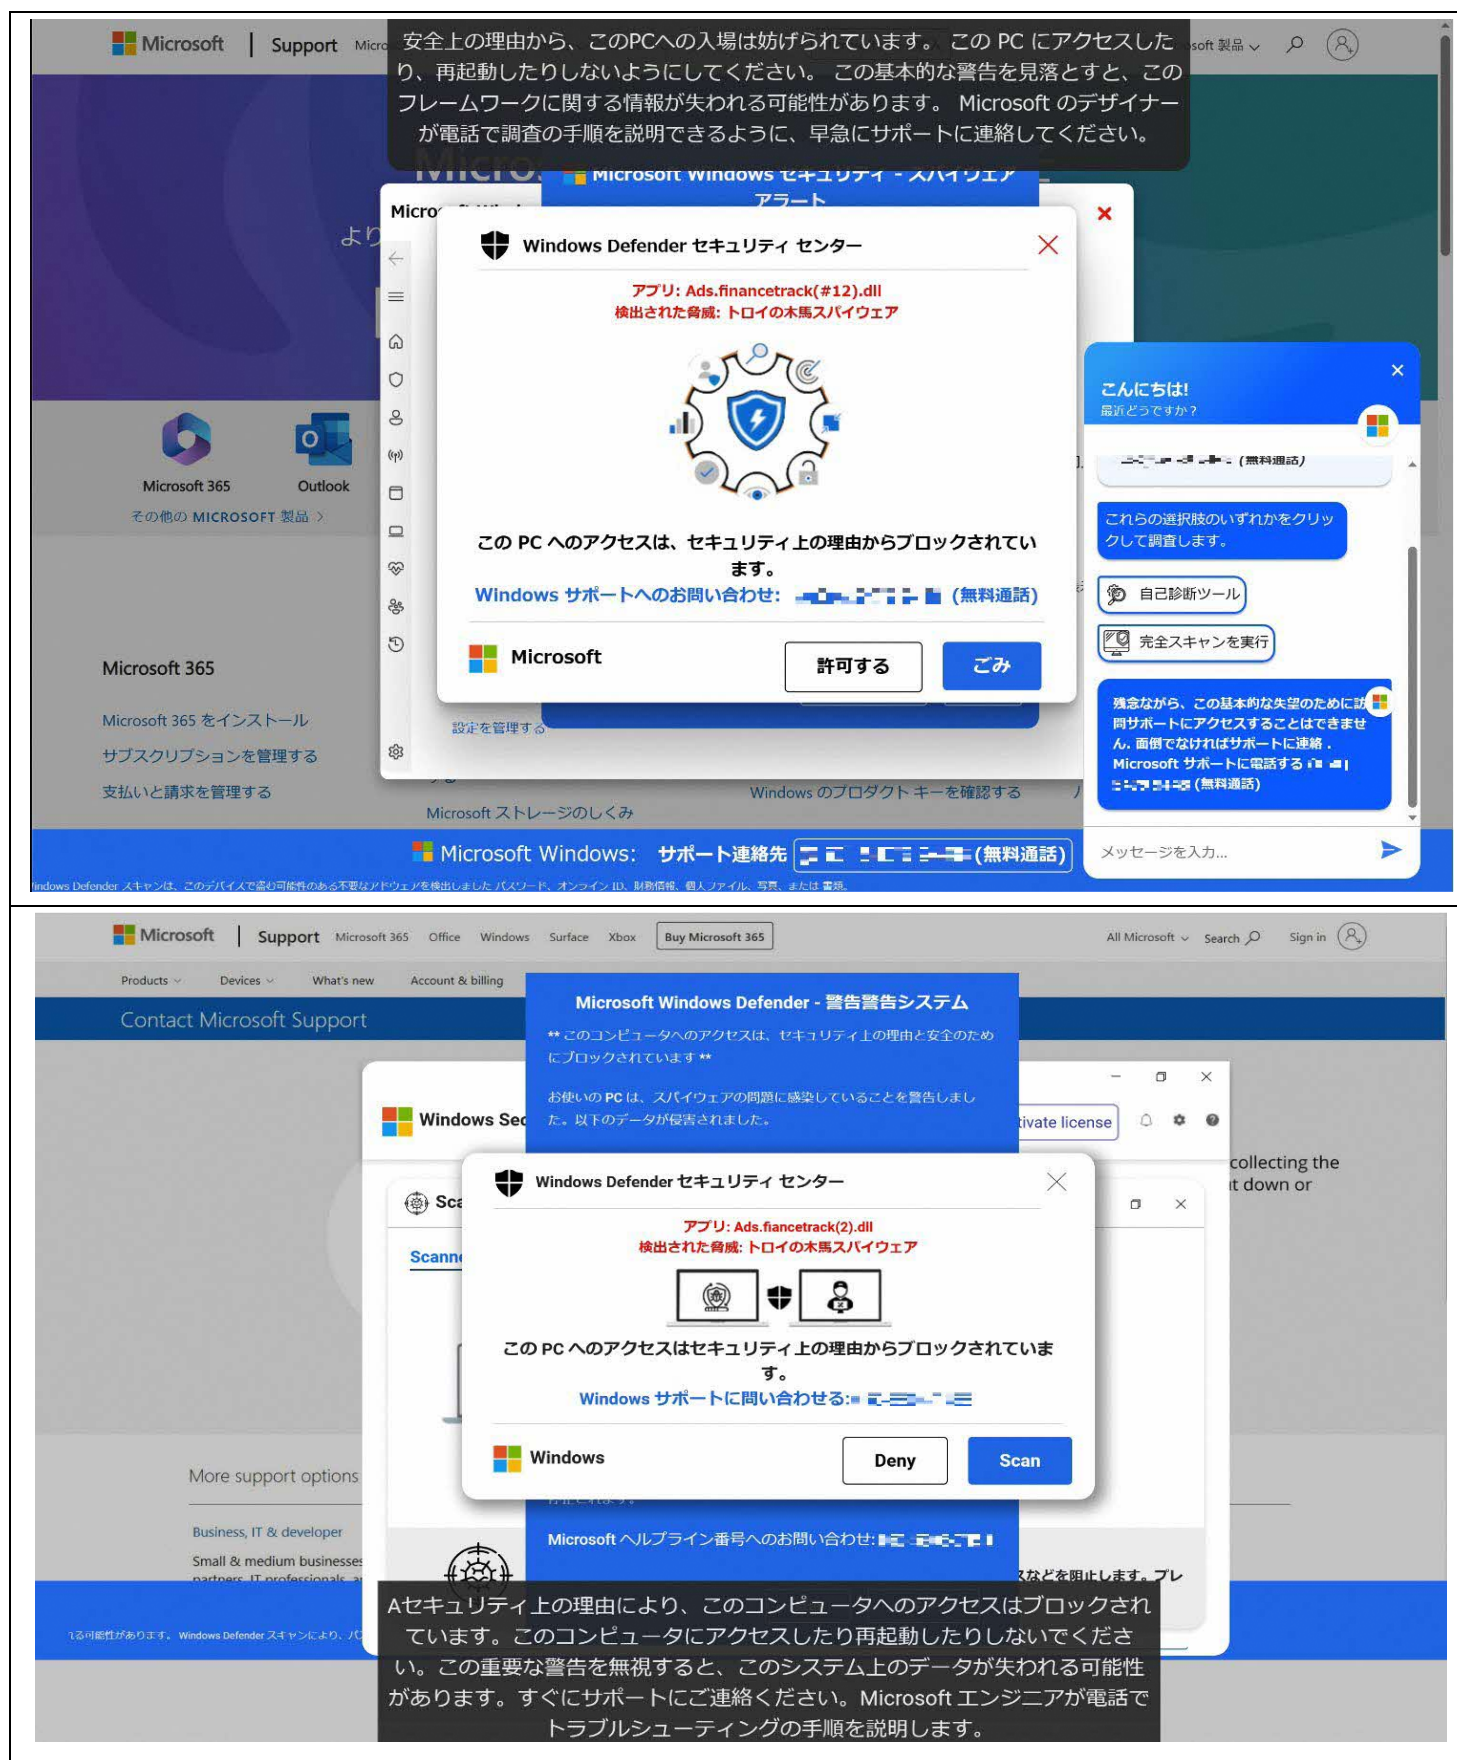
Microsoft | Support Micro

soft 製品

安全上の理由から、このPCへの入場は妨げられています。 この PC にアクセスしたり、再起動したりしないようにしてください。 この基本的な警告を見落とすと、このフレームワークに関する情報が失われる可能性があります。 Microsoft のデザイナーが電話で調査の手順を説明できるように、早急にサポートに連絡してください。

Microsoft Windows セキュリティ - スパイウェア アラート

Micro

より

Windows Defender セキュリティ センター

アプリ: Ads.financetrack(#12).dll
検出された脅威: トロイの木馬スパイウェア

この PC へのアクセスは、セキュリティ上の理由からブロックされています。
Windows サポートへのお問い合わせ: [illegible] (無料通話)

Microsoft

許可する

ごみ

Microsoft 365

Outlook

その他の MICROSOFT 製品 >

Microsoft 365

Microsoft 365 をインストール

サブスクリプションを管理する

支払いと請求を管理する

設定を管理する

Microsoft ストレージのしくみ

Windows のプロダクト キーを確認する

こんにちは!
最近どうですか？

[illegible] (無料通話)

これらの選択肢のいずれかをクリックして調査します。

自己診断ツール

完全スキャンを実行

残念ながら、この基本的な失望のために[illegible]同サポートにアクセスすることはできません。面倒でなければサポートに連絡．Microsoft サポートに電話する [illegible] (無料通話)

メッセージを入力...

Microsoft Windows: サポート連絡先 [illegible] (無料通話)

indows Defender スキャンは、このデバイスで害む可能性のある不要なアドウェアを検出しました パスワード、オンライン ID、財務情報、個人ファイル、写真、または書類。

Microsoft | Support Microsoft 365 Office Windows Surface Xbox Buy Microsoft 365 All Microsoft Search Sign in

Products Devices What's new Account & billing

Contact Microsoft Support

Microsoft Windows Defender - 警告警告システム

** このコンピュータへのアクセスは、セキュリティ上の理由と安全のためにブロックされています **

お使いの PC は、スパイウェアの問題に感染していることを警告しました。以下のデータが侵害されました。

Windows Sec

tivate license

collecting the
t down or

Sca

Scann

Windows Defender セキュリティ センター

アプリ: Ads.fiancetrack(2).dll
検出された脅威: トロイの木馬スパイウェア

この PC へのアクセスはセキュリティ上の理由からブロックされています。
Windows サポートに問い合わせる: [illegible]

Windows

Deny

Scan

More support options

Business, IT & developer

Small & medium businesses

Microsoft ヘルプライン番号へのお問い合わせ: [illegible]

などを阻止します。プレ

る可能性があります。Windows Defender スキャンにより、パ

Aセキュリティ上の理由により、このコンピュータへのアクセスはブロックされています。このコンピュータにアクセスしたり再起動したりしないでください。この重要な警告を無視すると、このシステム上のデータが失われる可能性があります。すぐにサポートにご連絡ください。Microsoft エンジニアが電話でトラブルシューティングの手順を説明します。